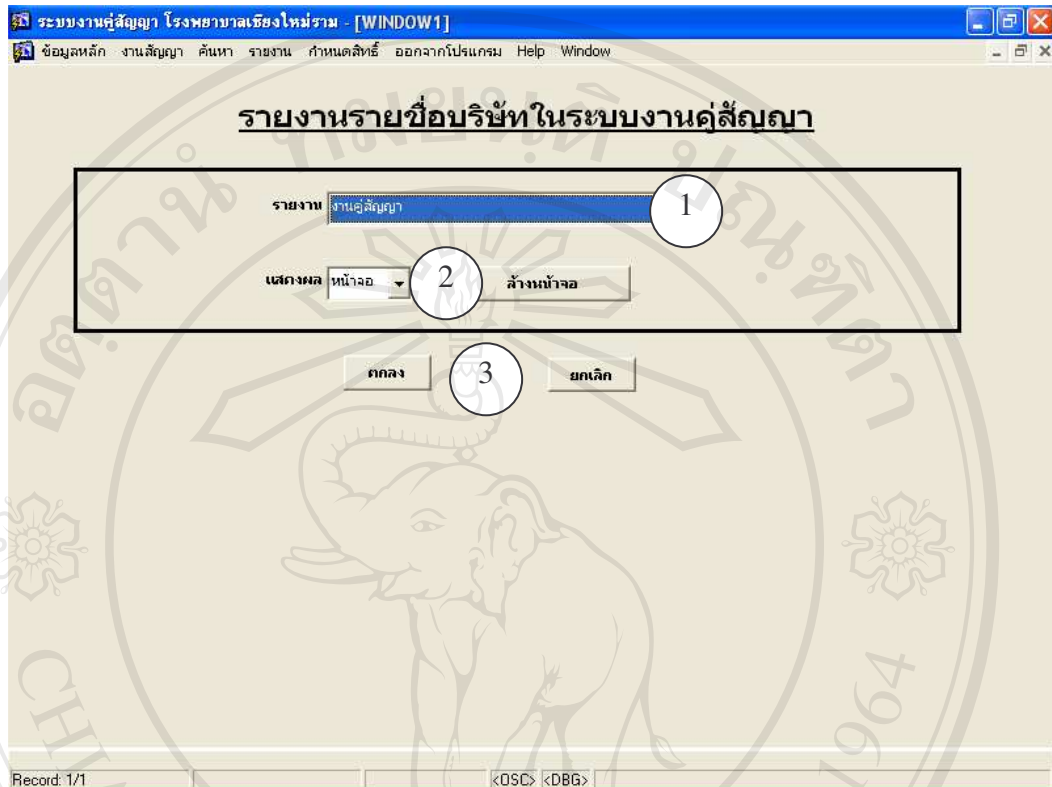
ระบบงานคู่สัญญา โรงพยาบาลเชียงใหม่ราม - [WINDOW1]

ข้อมูลหลัก งานสัญญา ค้นหา รายงาน กำหนดสิทธิ์ ออกจากโปรแกรม Help Window

รายงานรายชื่อบริษัทในระบบงานคู่สัญญา

รายงาน งานคู่สัญญา

1

แสดงผล หน้าจอ

2

ล้างหน้าจอ

ตกลง

3

ยกเลิก

1964

Record: 1/1

<OSC> <DBG>